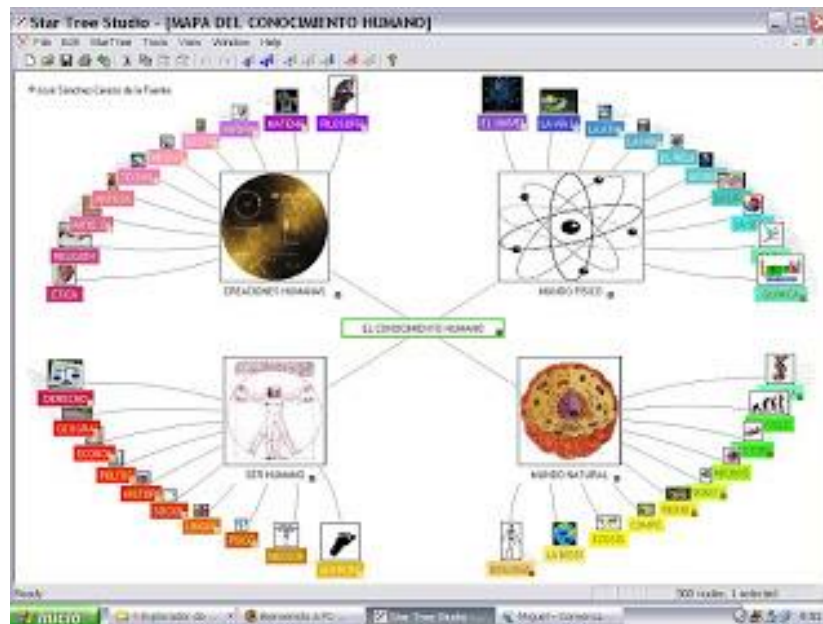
Star Tree Studio - [MAPA DEL CONOCIMIENTO HUMANO]

File Edit StarTree Tools View Window Help

José Sánchez-Cerezo de la Fuente

MATEMÁ

FILOSOFÍA

EL UNIVERSO

LA VÍA LÁ

ÉTICA

RELIGIÓN

CREACIONES HUMANAS

MUNDO FÍSICO

QUÍMICA

EL CONOCIMIENTO HUMANO

DERECHO

SER HUMANO

MUNDO NATURAL

BIOLOGÍA

LA BIOSF

ECOLOG

Ready

500 nodes, 1 selected

Inicio

Star Tree Studio

Miguel - Conversa

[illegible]